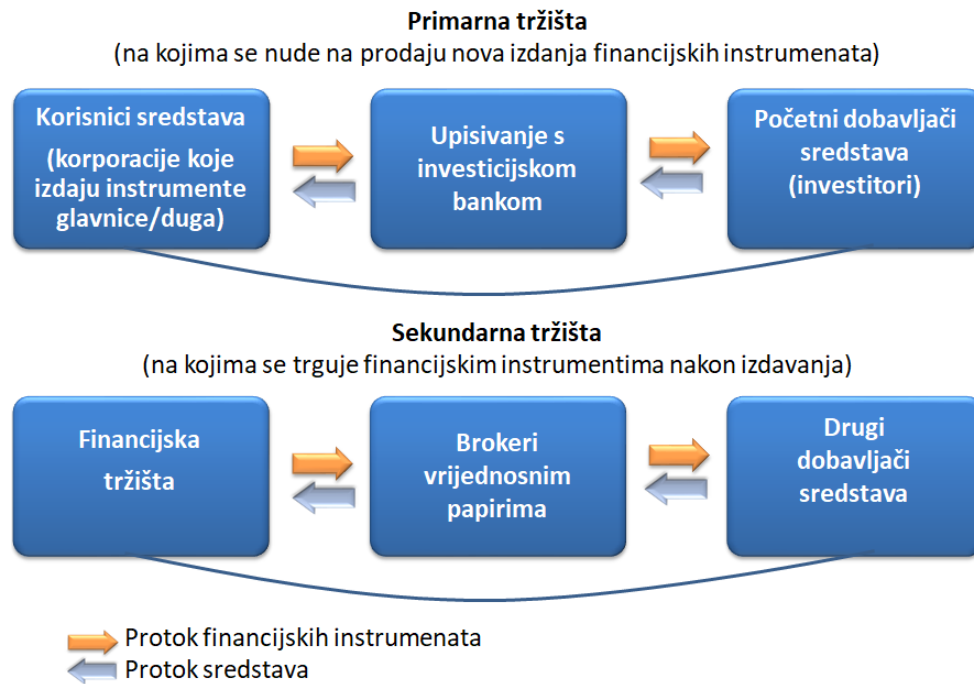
Primarna tržišta
(na kojima se nude na prodaju nova izdanja financijskih instrumenata)

Korisnici sredstava
(korporacije koje izdaju instrumente glavnice/duga)

Upisivanje s investicijskom bankom

Početni dobavljači sredstava (investitori)

Sekundarna tržišta
(na kojima se trguje financijskim instrumentima nakon izdavanja)

Financijska tržišta

Brokeri vrijednosnim papirima

Drugi dobavljači sredstava

Protok financijskih instrumenata
Protok sredstava